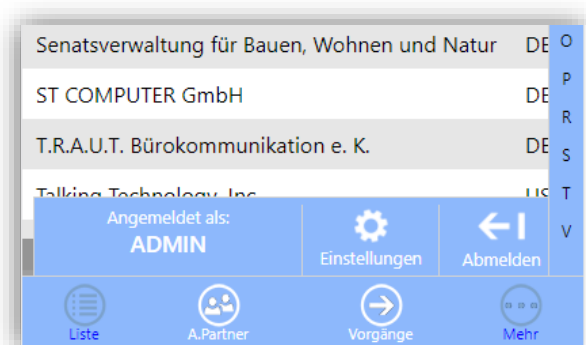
Senatsverwaltung für Bauen, Wohnen und Natur DE

ST COMPUTER GmbH DE

T.R.A.U.T. Bürokommunikation e. K. DE

Talking Technology, Inc. US

O
P
R
S
T
V

Angemeldet als:
ADMIN

Einstellungen

Abmelden

Liste

A.Partner

Vorgänge

Mehr